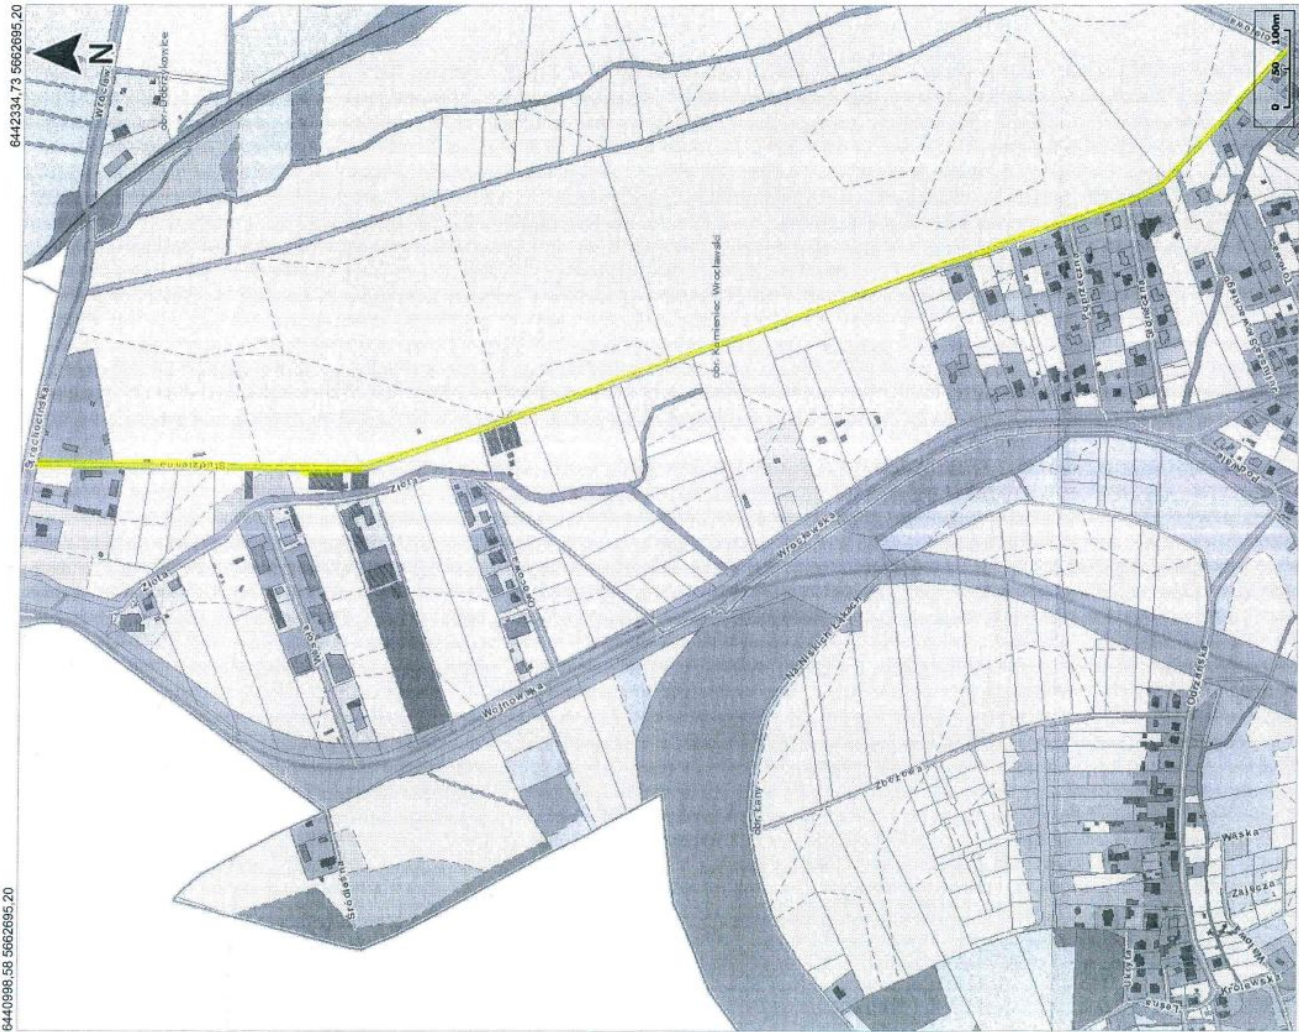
6442334,73 5662695,20

N

Wrocław

obr. Dobrzykowice

Strachocińska

Cukrownicza

Złota

Złota

Wąska

Łąkowa

Wojnowska

Wrocławska

Na Niskich Łąkach

obr. Kamieniec Wrocławski

Paprotna

Słoneczna

Bastionowa

Polna

Odrzańska

Zbożowa

obr. Łany

Śródleśna

Wąska

Zaliczna

Wiklinowa

Królewska

Leśna

Ukryta

0 50 100m

6440998,58 5662695,20